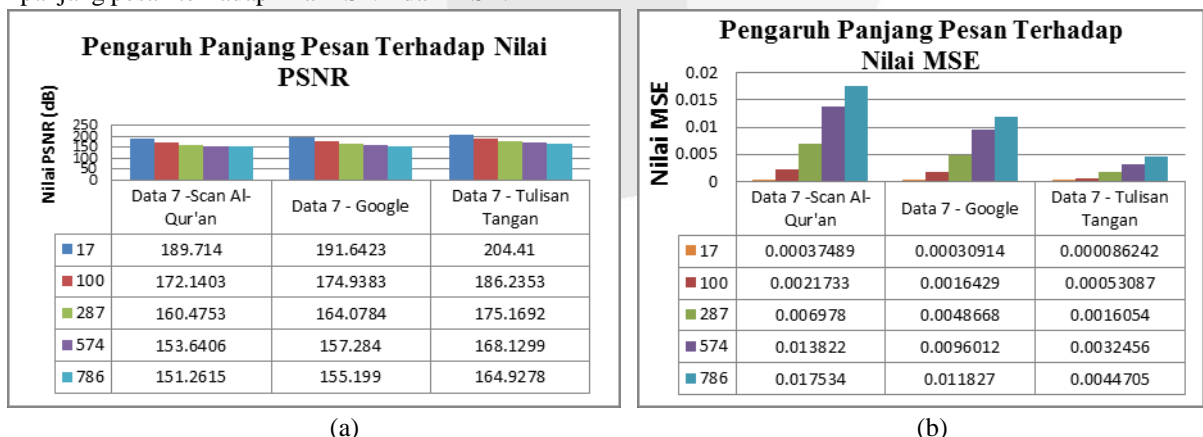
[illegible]

Pengaruh Panjang Pesan Terhadap Nilai PSNR

Nilai PSNR (dB)

250
200
150
100
50
0

| | Data 7 -Scan Al-Qur'an | Data 7 - Google | Data 7 - Tulisan Tangan |
|---|---|---|---|
| 17 | 189.714 | 191.6423 | 204.41 |
| 100 | 172.1403 | 174.9383 | 186.2353 |
| 287 | 160.4753 | 164.0784 | 175.1692 |
| 574 | 153.6406 | 157.284 | 168.1299 |
| 786 | 151.2615 | 155.199 | 164.9278 |

(a)

Pengaruh Panjang Pesan Terhadap Nilai MSE

Nilai MSE

0.02
0.015
0.01
0.005
0

| | Data 7 -Scan Al-Qur'an | Data 7 - Google | Data 7 - Tulisan Tangan |
|---|---|---|---|
| 17 | 0.00037489 | 0.00030914 | 0.000086242 |
| 100 | 0.0021733 | 0.0016429 | 0.00053087 |
| 287 | 0.006978 | 0.0048668 | 0.0016054 |
| 574 | 0.013822 | 0.0096012 | 0.0032456 |
| 786 | 0.017534 | 0.011827 | 0.0044705 |

(b)